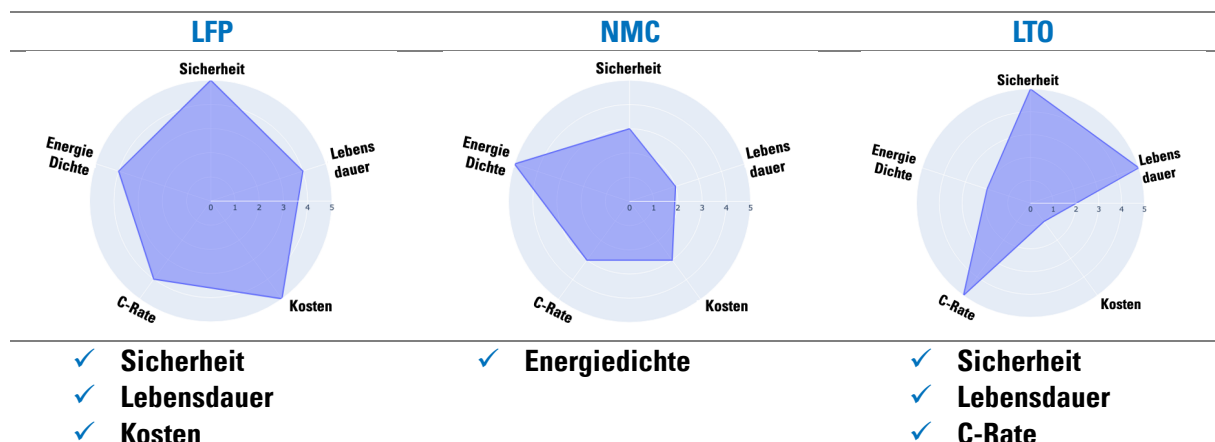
LFP

Sicherheit
Lebens dauer
Kosten
C-Rate
Energie Dichte
0 1 2 3 4 5

✓ Sicherheit
✓ Lebensdauer
✓ Kosten

NMC

Sicherheit
Lebens dauer
Kosten
C-Rate
Energie Dichte
0 1 2 3 4 5

✓ Energiedichte

LTO

Sicherheit
Lebens dauer
Kosten
C-Rate
Energie Dichte
0 1 2 3 4 5

✓ Sicherheit
✓ Lebensdauer
✓ C-Rate